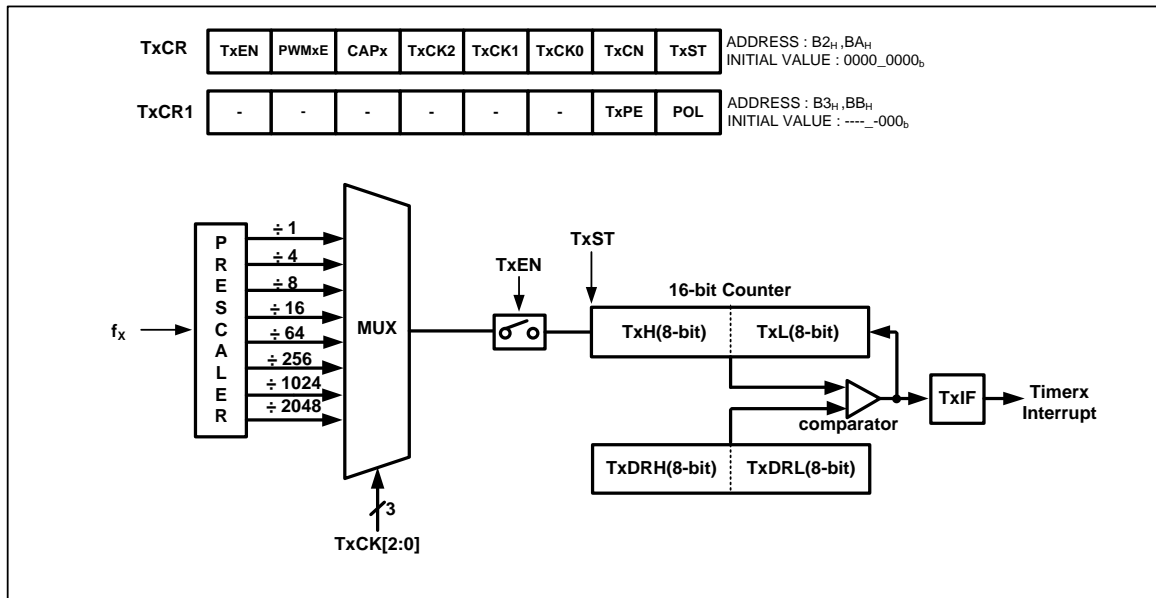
TxCR

| TxEN | PWMxE | CAPx | TxCK2 | TxCK1 | TxCK0 | TxCN | TxST |
|---|---|---|---|---|---|---|---|

ADDRESS : $B2_H$ ,$BA_H$
INITIAL VALUE : $0000\_0000_b$

TxCR1

| - | - | - | - | - | - | TxPE | POL |
|---|---|---|---|---|---|---|---|

ADDRESS : $B3_H$ ,$BB_H$
INITIAL VALUE : $----\_-000_b$

$f_X$

P R E S C A L E R

÷ 1
÷ 4
÷ 8
÷ 16
÷ 64
÷ 256
÷ 1024
÷ 2048

MUX

3

TxCK[2:0]

TxEN

TxST

16-bit Counter

TxH(8-bit) TxL(8-bit)

comparator

TxDRH(8-bit) TxDRL(8-bit)

TxIF

Timerx Interrupt